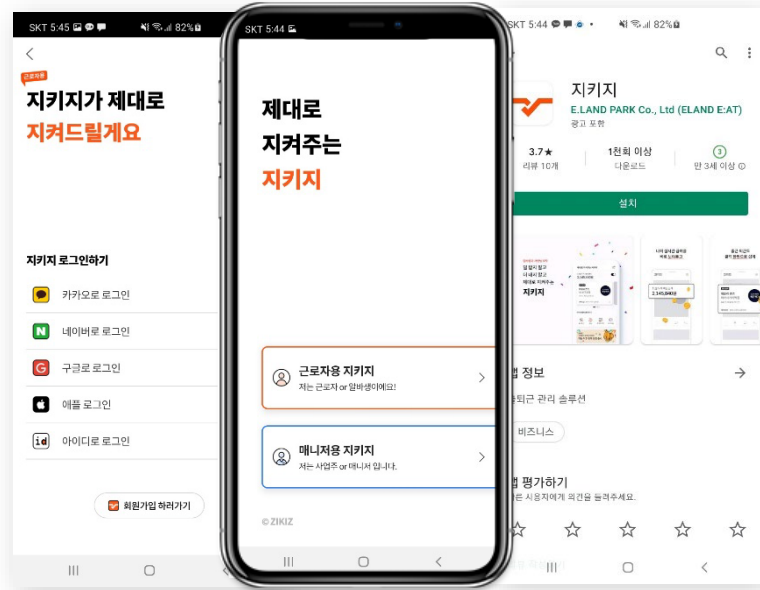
SKT 5:45 82%

<

근로자용

지키지가 제대로 지켜드릴게요

지키지 로그인하기

카카오로 로그인

네이버로 로그인

구글로 로그인

애플 로그인

아이디로 로그인

회원가입 하러가기

SKT 5:44

제대로 지켜주는 지키지

근로자용 지키지
저는 근로자 or 알바생이에요!

매니저용 지키지
저는 사업주 or 매니저 입니다.

© ZIKIZ

SKT 5:44 82%

지키지
E.LAND PARK Co., Ltd (ELAND E:AT)
광고 포함

3.7★
리뷰 10개

1천회 이상
다운로드

3
만 3세 이상

설치

앱 정보 →

출퇴근 관리 솔루션

비즈니스

앱 평가하기
다른 사용자에게 의견을 들려주세요.

☆ ☆ ☆ ☆ ☆